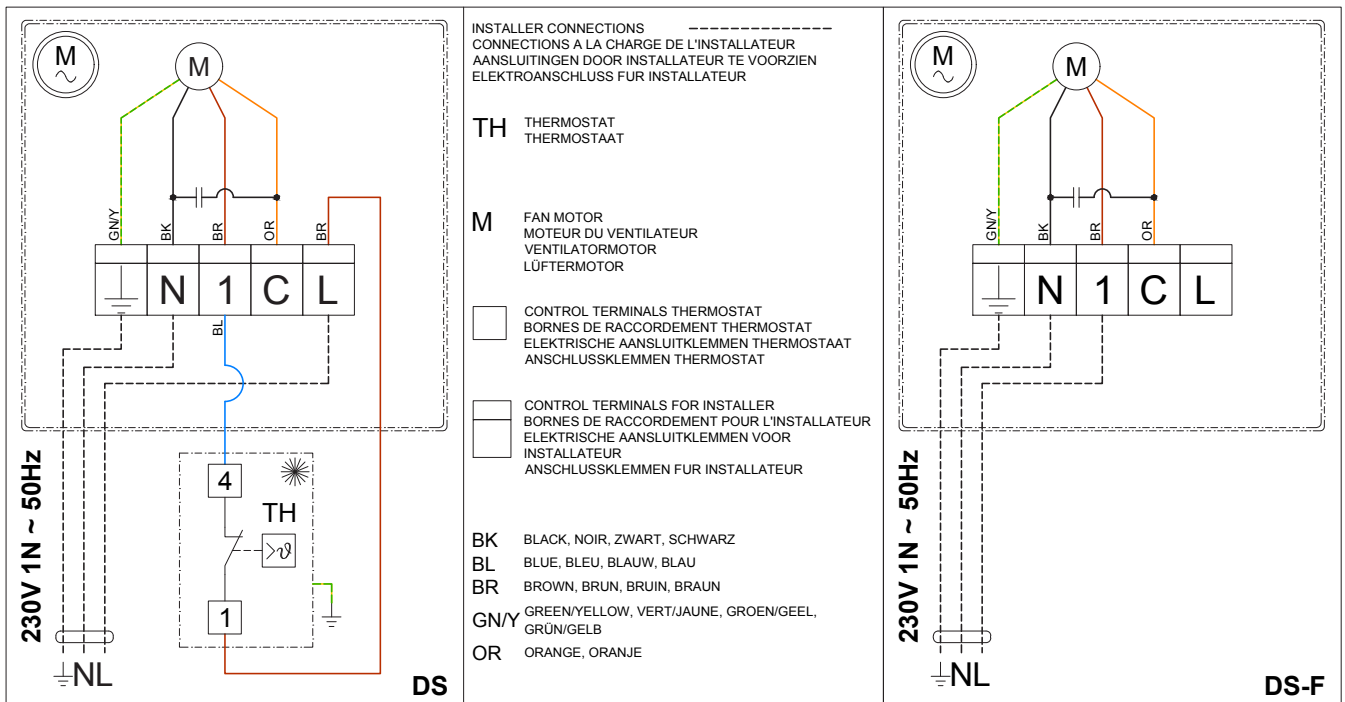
M
M
GN/Y
BK
BR
OR
BR
N
1
C
L
BL
4
TH
1
230V 1N ~ 50Hz
NL
DS

INSTALLER CONNECTIONS
CONNECTIONS A LA CHARGE DE L'INSTALLATEUR
AANSLUITINGEN DOOR INSTALLATEUR TE VOORZIEN
ELEKTROANSCHLUSS FUR INSTALLATEUR

TH THERMOSTAT
THERMOSTAAT

M FAN MOTOR
MOTEUR DU VENTILATEUR
VENTILATORMOTOR
LÜFTERMOTOR

CONTROL TERMINALS THERMOSTAT
BORNES DE RACCORDEMENT THERMOSTAT
ELEKTRISCHE AANSLUITKLEMMEN THERMOSTAAT
ANSCHLUSSKLEMMEN THERMOSTAT

CONTROL TERMINALS FOR INSTALLER
BORNES DE RACCORDEMENT POUR L'INSTALLATEUR
ELEKTRISCHE AANSLUITKLEMMEN VOOR INSTALLATEUR
ANSCHLUSSKLEMMEN FUR INSTALLATEUR

BK BLACK, NOIR, ZWART, SCHWARZ
BL BLUE, BLEU, BLAUW, BLAU
BR BROWN, BRUN, BRUIN, BRAUN
GN/Y GREEN/YELLOW, VERT/JAUNE, GROEN/GEEL, GRÜN/GELB
OR ORANGE, ORANJE

M
M
GN/Y
BK
BR
OR
N
1
C
L
230V 1N ~ 50Hz
NL
DS-F